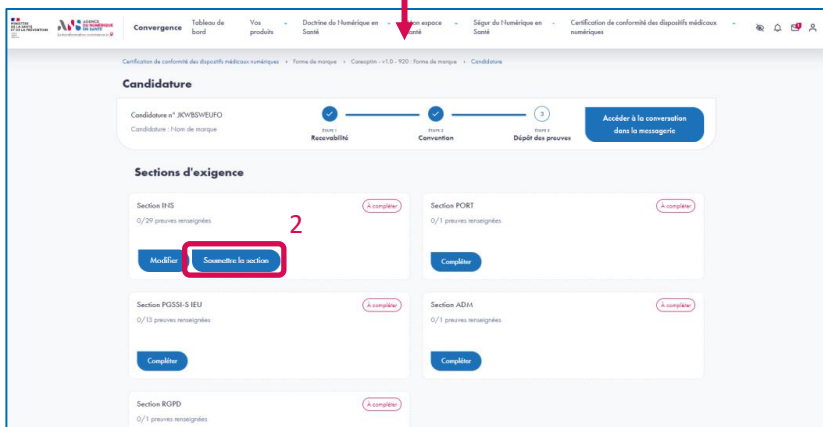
MINISTÈRE DE LA SANTÉ ET DE LA PRÉVENTION
AGENCE DU NUMÉRIQUE EN SANTÉ

Convergence | Tableau de bord | Vos produits | Doctrine du Numérique en Santé | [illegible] espace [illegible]anté | Ségur du Numérique en Santé | Certification de conformité des dispositifs médicaux numériques

Certification de conformité des dispositifs médicaux numériques > Forme de marque > Conceptin - v1.0 - 920 : Forme de marque > Candidature

Candidature

Candidature n° JKWBSWEUFO
Candidature : Nom de marque

ÉTAPE 1 Recevabilité
ÉTAPE 2 Convention
3
ÉTAPE 3 Dépôt des preuves

Accéder à la conversation dans la messagerie

Sections d'exigence

Section INS
À compléter
0/29 preuves renseignées
2
Modifier
Soumettre la section

Section PORT
À compléter
0/1 preuves renseignées
Compléter

Section PGSSI-S IEU
À compléter
0/13 preuves renseignées
Compléter

Section ADM
À compléter
0/1 preuves renseignées
Compléter

Section RGPD
À compléter
0/1 preuves renseignées